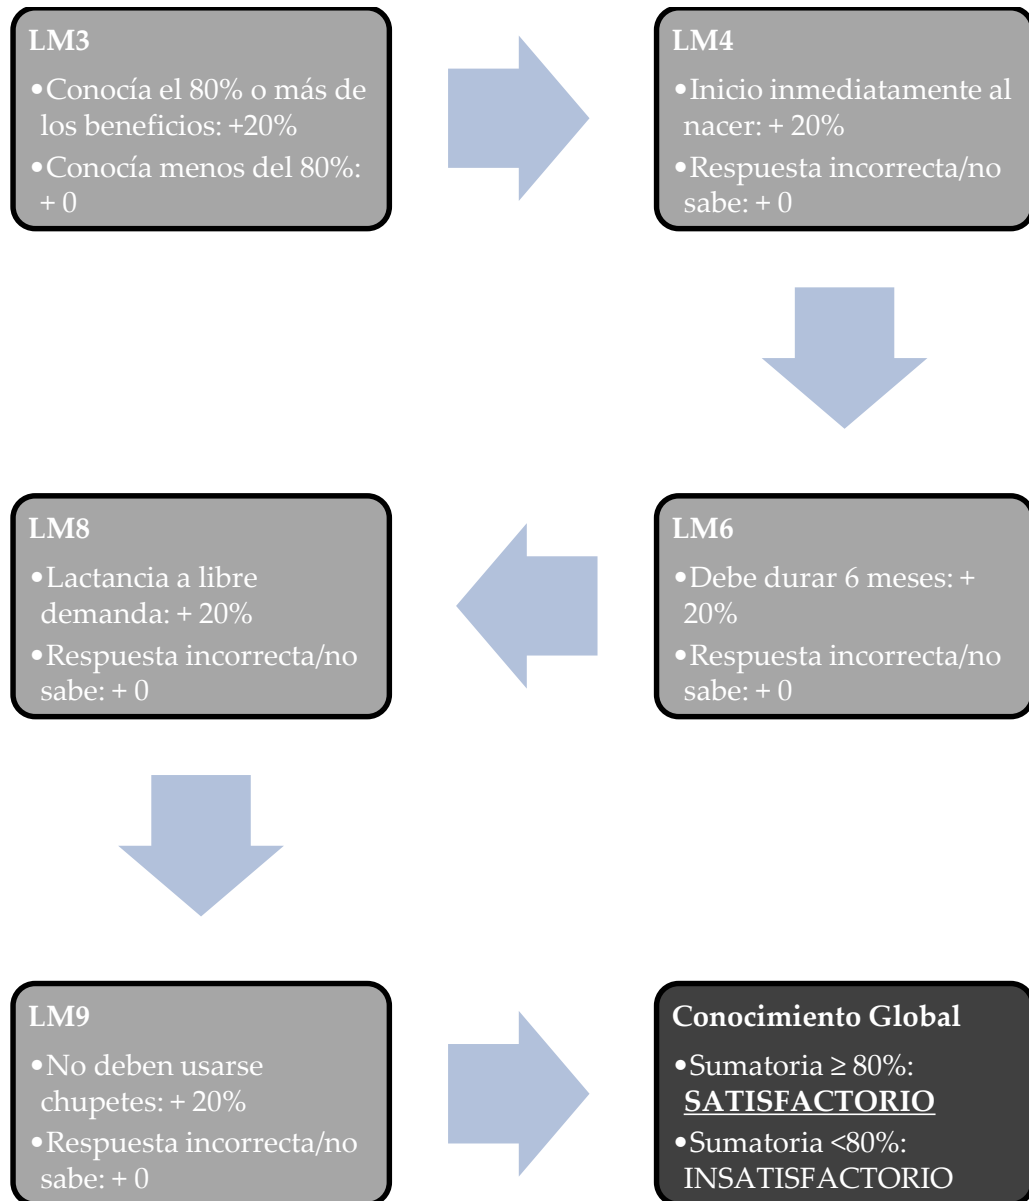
**LM3**
•Conocía el 80% o más de los beneficios: +20%
•Conocía menos del 80%: + 0

**LM4**
•Inicio inmediatamente al nacer: + 20%
•Respuesta incorrecta/no sabe: + 0

**LM6**
•Debe durar 6 meses: + 20%
•Respuesta incorrecta/no sabe: + 0

**LM8**
•Lactancia a libre demanda: + 20%
•Respuesta incorrecta/no sabe: + 0

**LM9**
•No deben usarse chupetes: + 20%
•Respuesta incorrecta/no sabe: + 0

**Conocimiento Global**
•Sumatoria ≥ 80%: **SATISFACTORIO**
•Sumatoria <80%: INSATISFACTORIO